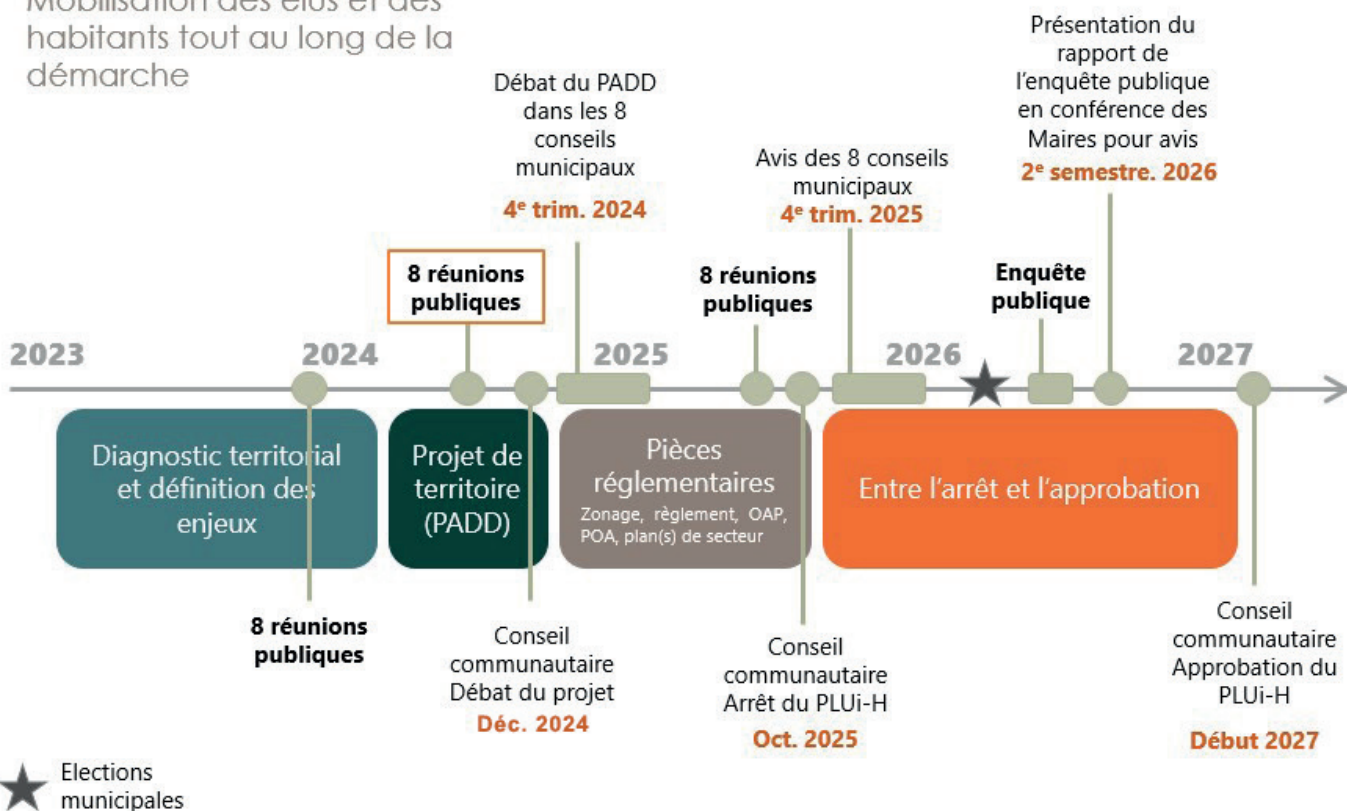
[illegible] habitants tout au long de la démarche

Débat du PADD dans les 8 conseils municipaux
4$^e$ trim. 2024

Avis des 8 conseils municipaux
4$^e$ trim. 2025

Présentation du rapport de l'enquête publique en conférence des Maires pour avis
2$^e$ semestre. 2026

8 réunions publiques

8 réunions publiques

Enquête publique

2023
2024
2025
2026
2027

Diagnostic territorial et définition des enjeux

Projet de territoire (PADD)

Pièces réglementaires
Zonage, règlement, OAP, POA, plan(s) de secteur

Entre l'arrêt et l'approbation

8 réunions publiques

Conseil communautaire Débat du projet
Déc. 2024

Conseil communautaire Arrêt du PLUi-H
Oct. 2025

Conseil communautaire Approbation du PLUi-H
Début 2027

Elections municipales